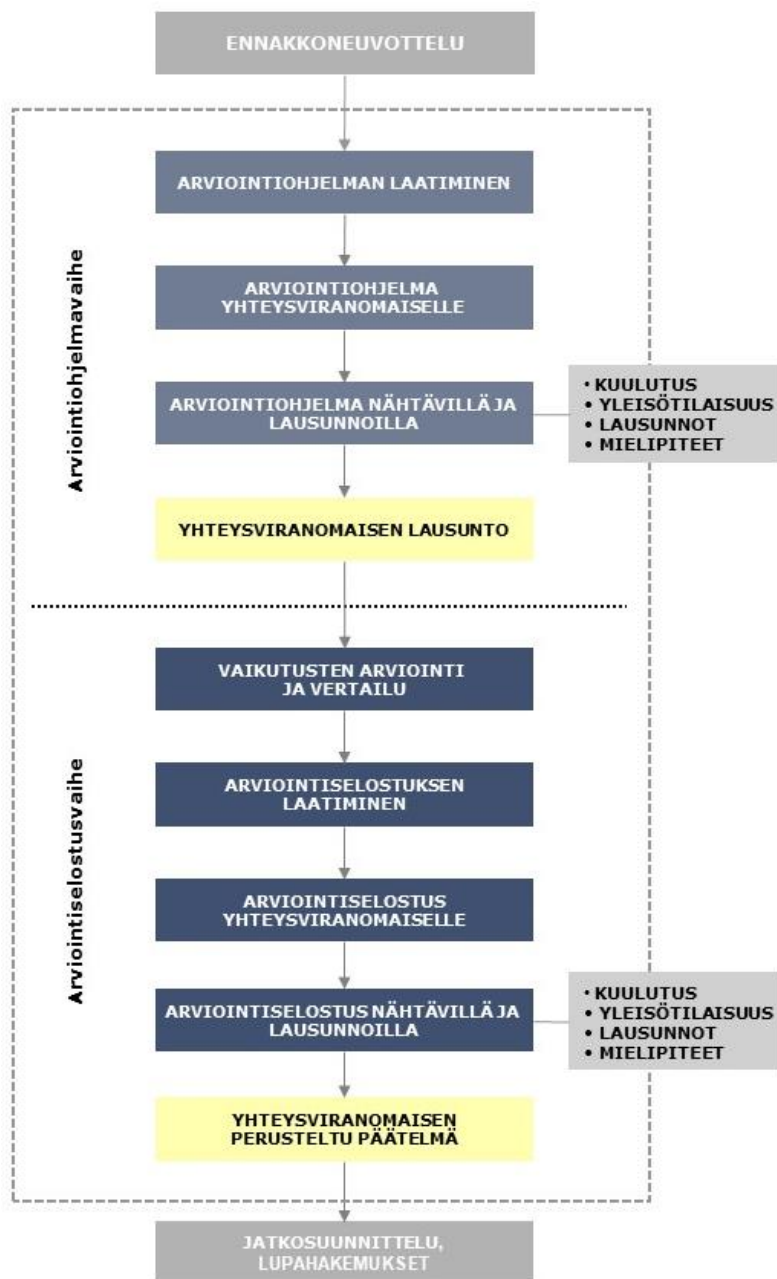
ENNAKKONEUVOTTELU

Arviointiohjelmavaihe

ARVIOINTIOHJELMAN LAATIMINEN

ARVIOINTIOHJELMA YHTEYSVIRANOMAISELLE

ARVIOINTIOHJELMA NÄHTÄVILLÄ JA LAUSUNNOILLA

• KUULUTUS
• YLEISÖTILAISUUS
• LAUSUNNOT
• MIELIPITEET

YHTEYSVIRANOMAISEN LAUSUNTO

Arviointiselostusvaihe

VAIKUTUSTEN ARVIOINTI JA VERTAILU

ARVIOINTISELOSTUKSEN LAATIMINEN

ARVIOINTISELOSTUS YHTEYSVIRANOMAISELLE

ARVIOINTISELOSTUS NÄHTÄVILLÄ JA LAUSUNNOILLA

• KUULUTUS
• YLEISÖTILAISUUS
• LAUSUNNOT
• MIELIPITEET

YHTEYSVIRANOMAISEN PERUSTELTU PÄÄTELMÄ

JATKOSUUNNITTELU, LUPAHAKEMUKSET